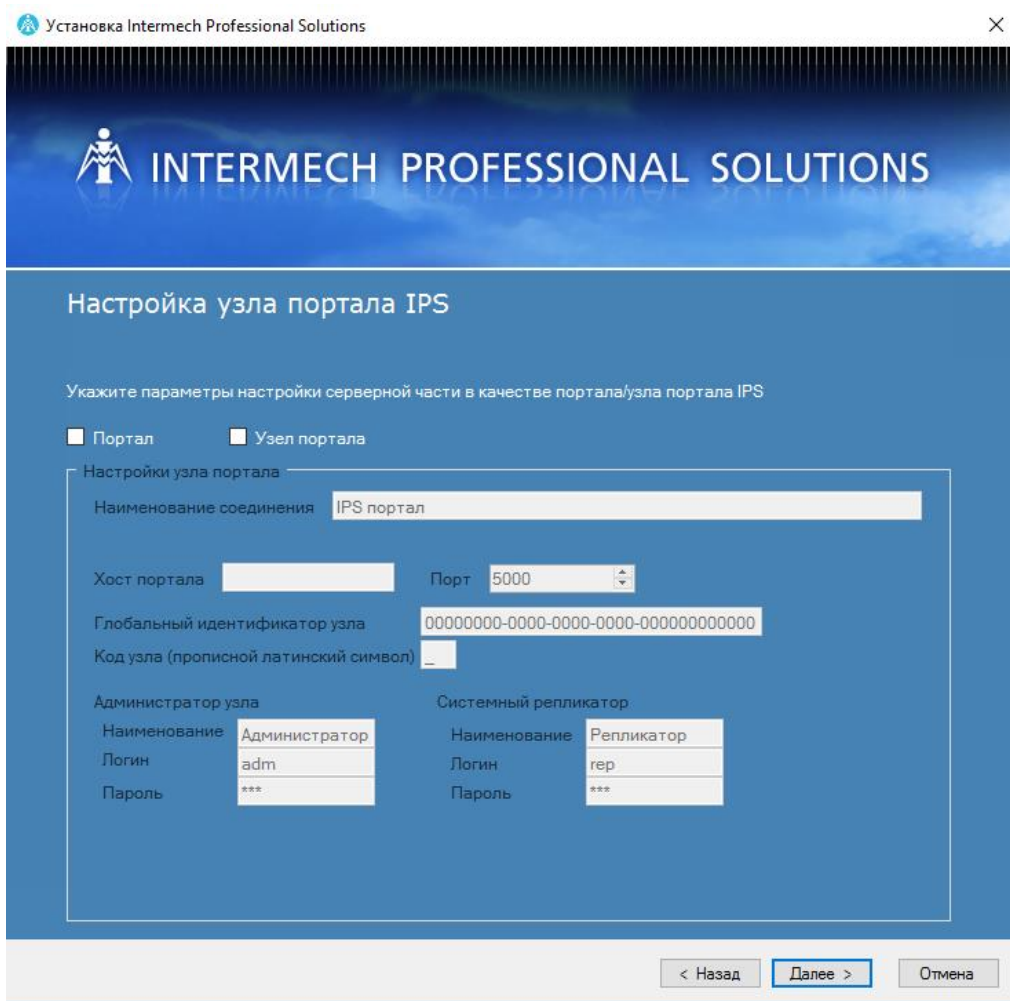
Установка Intermech Professional Solutions

×

INTERMECH PROFESSIONAL SOLUTIONS

Настройка узла портала IPS

Укажите параметры настройки серверной части в качестве портала/узла портала IPS

Портал

Узел портала

Настройки узла портала

Наименование соединения IPS портал

Хост портала

Порт 5000

Глобальный идентификатор узла 00000000-0000-0000-0000-000000000000

Код узла (прописной латинский символ) _

Администратор узла

Наименование Администратор

Логин adm

Пароль ***

Системный репликатор

Наименование Репликатор

Логин rep

Пароль ***

< Назад

Далее >

Отмена